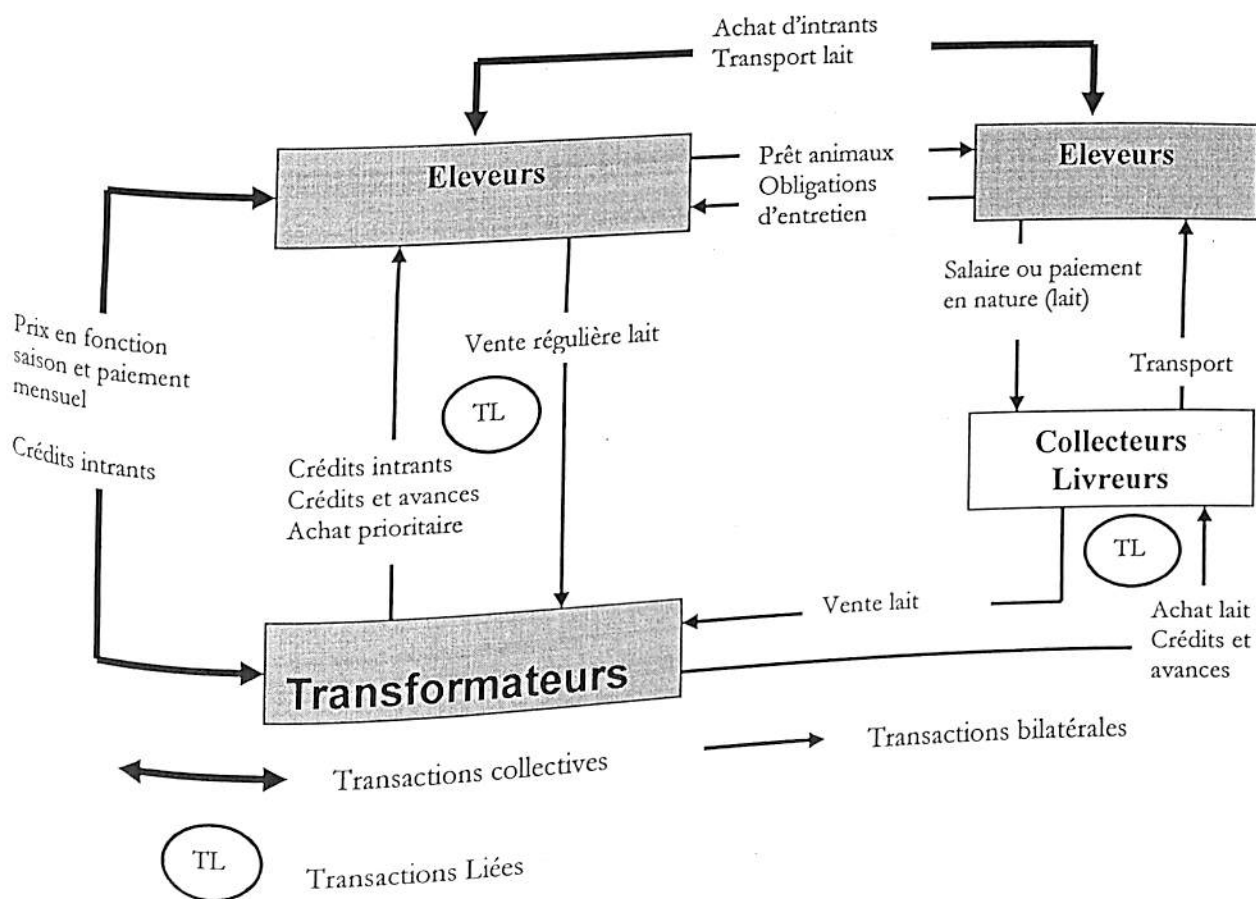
Achat d'intrants
Transport lait

Eleveurs

Prêt animaux
Obligations d'entretien

Eleveurs

Salaire ou paiement en nature (lait)

Transport

Prix en fonction saison et paiement mensuel

Crédits intrants

Vente régulière lait

TL

Crédits intrants
Crédits et avances
Achat prioritaire

Collecteurs Livreurs

TL

Vente lait

Achat lait
Crédits et avances

Transformateurs

Transactions bilatérales

Transactions collectives

TL

Transactions Liées